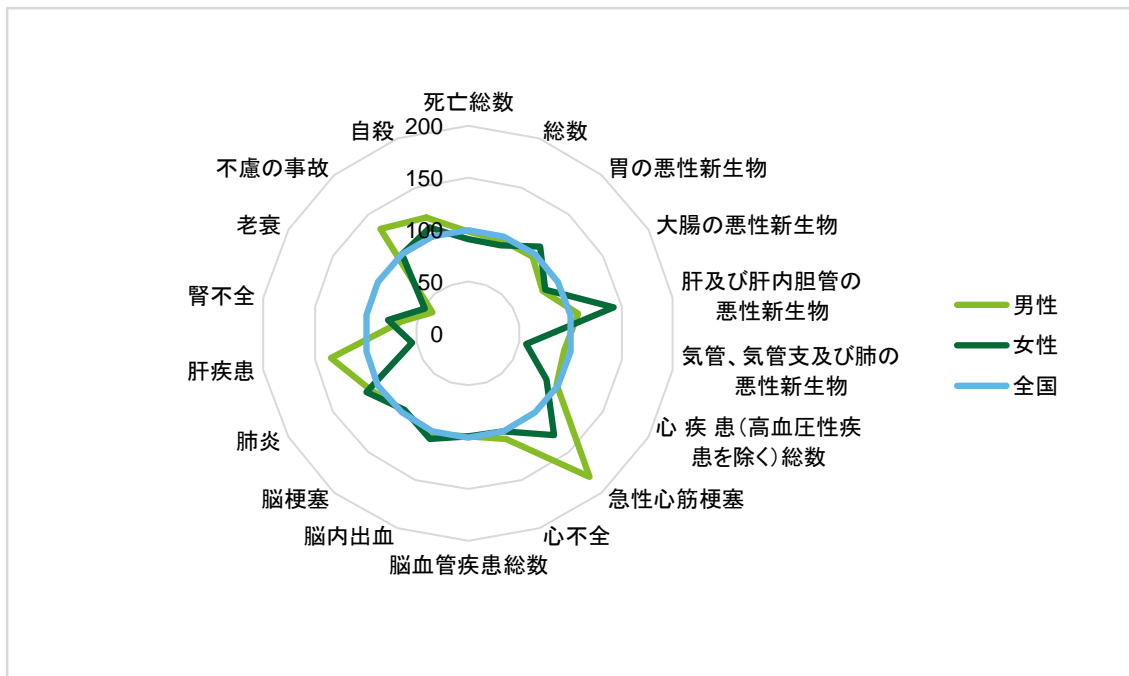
死亡総数
総数
胃の悪性新生物
大腸の悪性新生物
肝及び肝内胆管の悪性新生物
気管、気管支及び肺の悪性新生物
心 疾 患(高血圧性疾患を除く)総数
急性心筋梗塞
心不全
脳血管疾患総数
脳内出血
脳梗塞
肺炎
肝疾患
腎不全
老衰
不慮の事故
自殺

200
150
100
50
0

男性
女性
全国